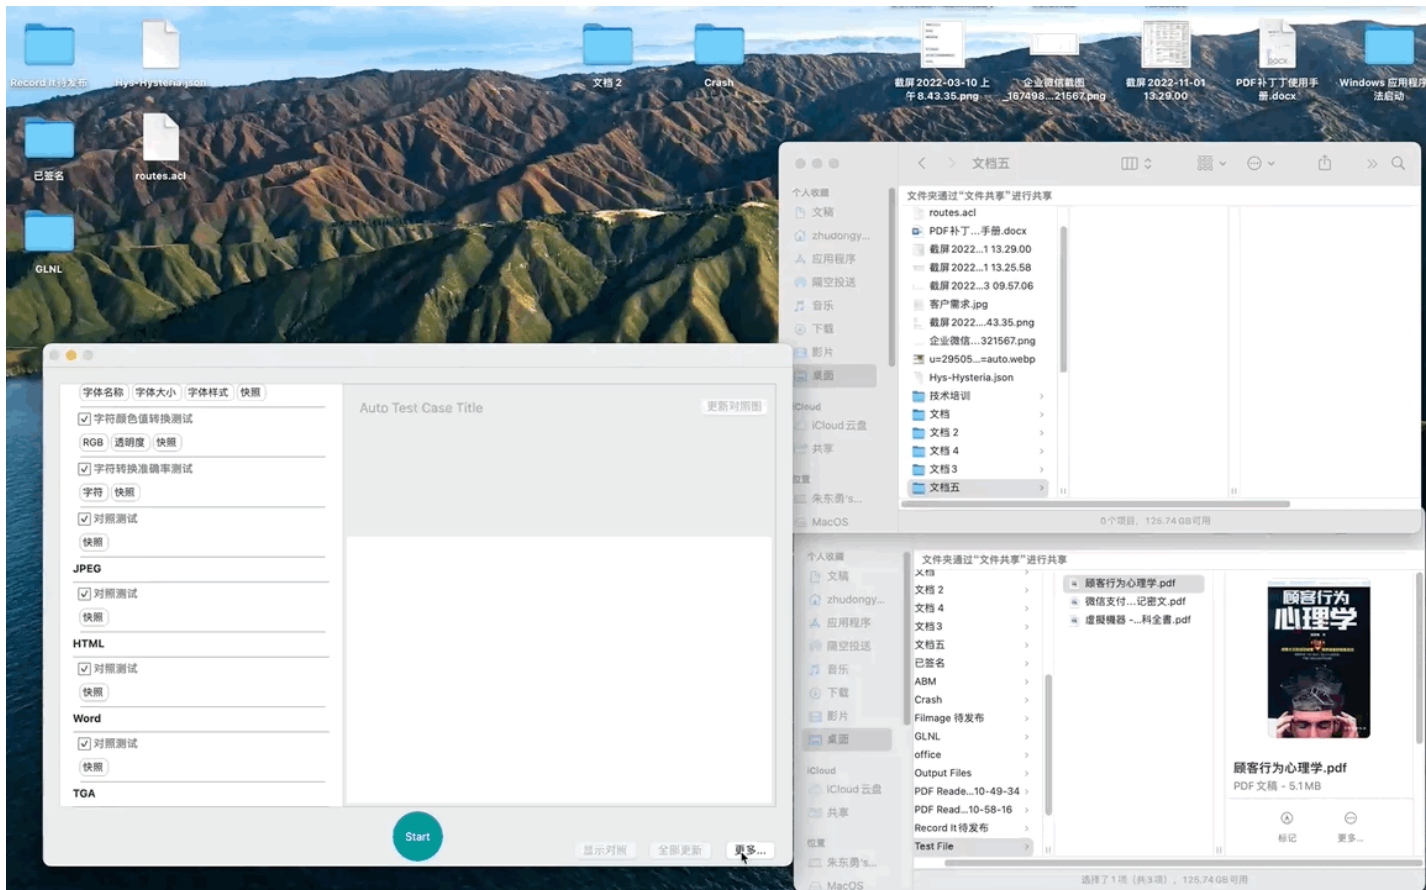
Record It 待发布
Hys-Hysteria.json
文档 2
Crash
截屏 2022-03-10 上午8.43.35.png
企业微信截图_167498...21567.png
截屏 2022-11-01 13.29.00
PDF补丁丁使用手册.docx
Windows 应用程序法启动
已签名
routes.acl
GLNL

文档五
个人收藏
文稿
zhudongy...
应用程序
隔空投送
音乐
下载
影片
桌面
iCloud
iCloud 云盘
共享
位置
朱东勇's...
MacOS
文件夹通过"文件共享"进行共享
routes.acl
PDF补丁...手册.docx
截屏 2022...1 13.29.00
截屏 2022...1 13.25.58
截屏 2022...3 09.57.06
客户需求.jpg
截屏 2022....43.35.png
企业微信...321567.png
u=29505...=auto.webp
Hys-Hysteria.json
技术培训
文档
文档 2
文档 4
文档3
文档五
0个项目，126.74 GB可用

字体名称
字体大小
字体样式
快照
字符颜色值转换测试
RGB
透明度
快照
字符转换准确率测试
字符
快照
对照测试
快照
JPEG
对照测试
快照
HTML
对照测试
快照
Word
对照测试
快照
TGA
Auto Test Case Title
更新对照图
Start
显示对照
全部更新
更多...

个人收藏
文稿
zhudongy...
应用程序
隔空投送
音乐
下载
影片
桌面
iCloud
iCloud 云盘
共享
位置
朱东勇's...
MacOS
文件夹通过"文件共享"进行共享
文档
文档 2
文档 4
文档3
文档五
已签名
ABM
Crash
Filmage 待发布
GLNL
office
Output Files
PDF Reade...10-49-34
PDF Read...10-58-16
Record It 待发布
Test File
顾客行为心理学.pdf
微信支付...记密文.pdf
虚擬機器 -...科全書.pdf
顾客行为心理学
顾客行为心理学.pdf
PDF 文稿 - 5.1 MB
标记
更多...
选择了1项（共3项），125.74 GB可用